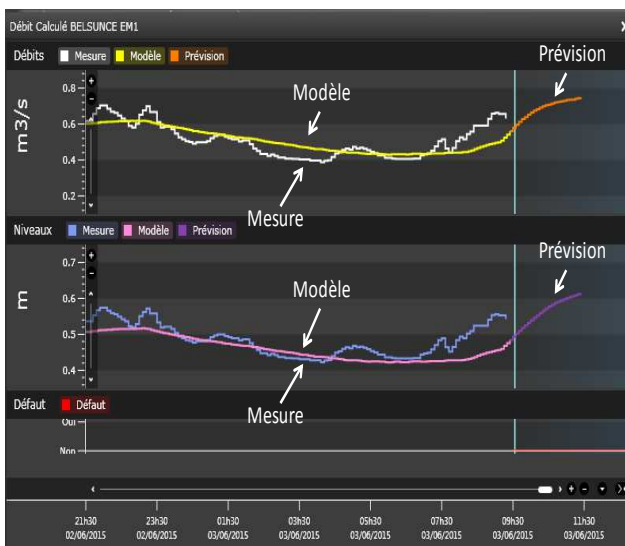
Débit Calculé BELSUNCE EM1

×

Débits Mesure Modèle Prévision

Prévision

m3/s

0.8

0.6

0.4

0.2

Modèle

Mesure

Niveaux Mesure Modèle Prévision

Prévision

m

0.7

0.6

0.5

0.4

Modèle

Mesure

Défaut Défaut

Oui

Non

21h30 02/06/2015

23h30 02/06/2015

01h30 03/06/2015

03h30 03/06/2015

05h30 03/06/2015

07h30 03/06/2015

09h30 03/06/2015

11h30 03/06/2015